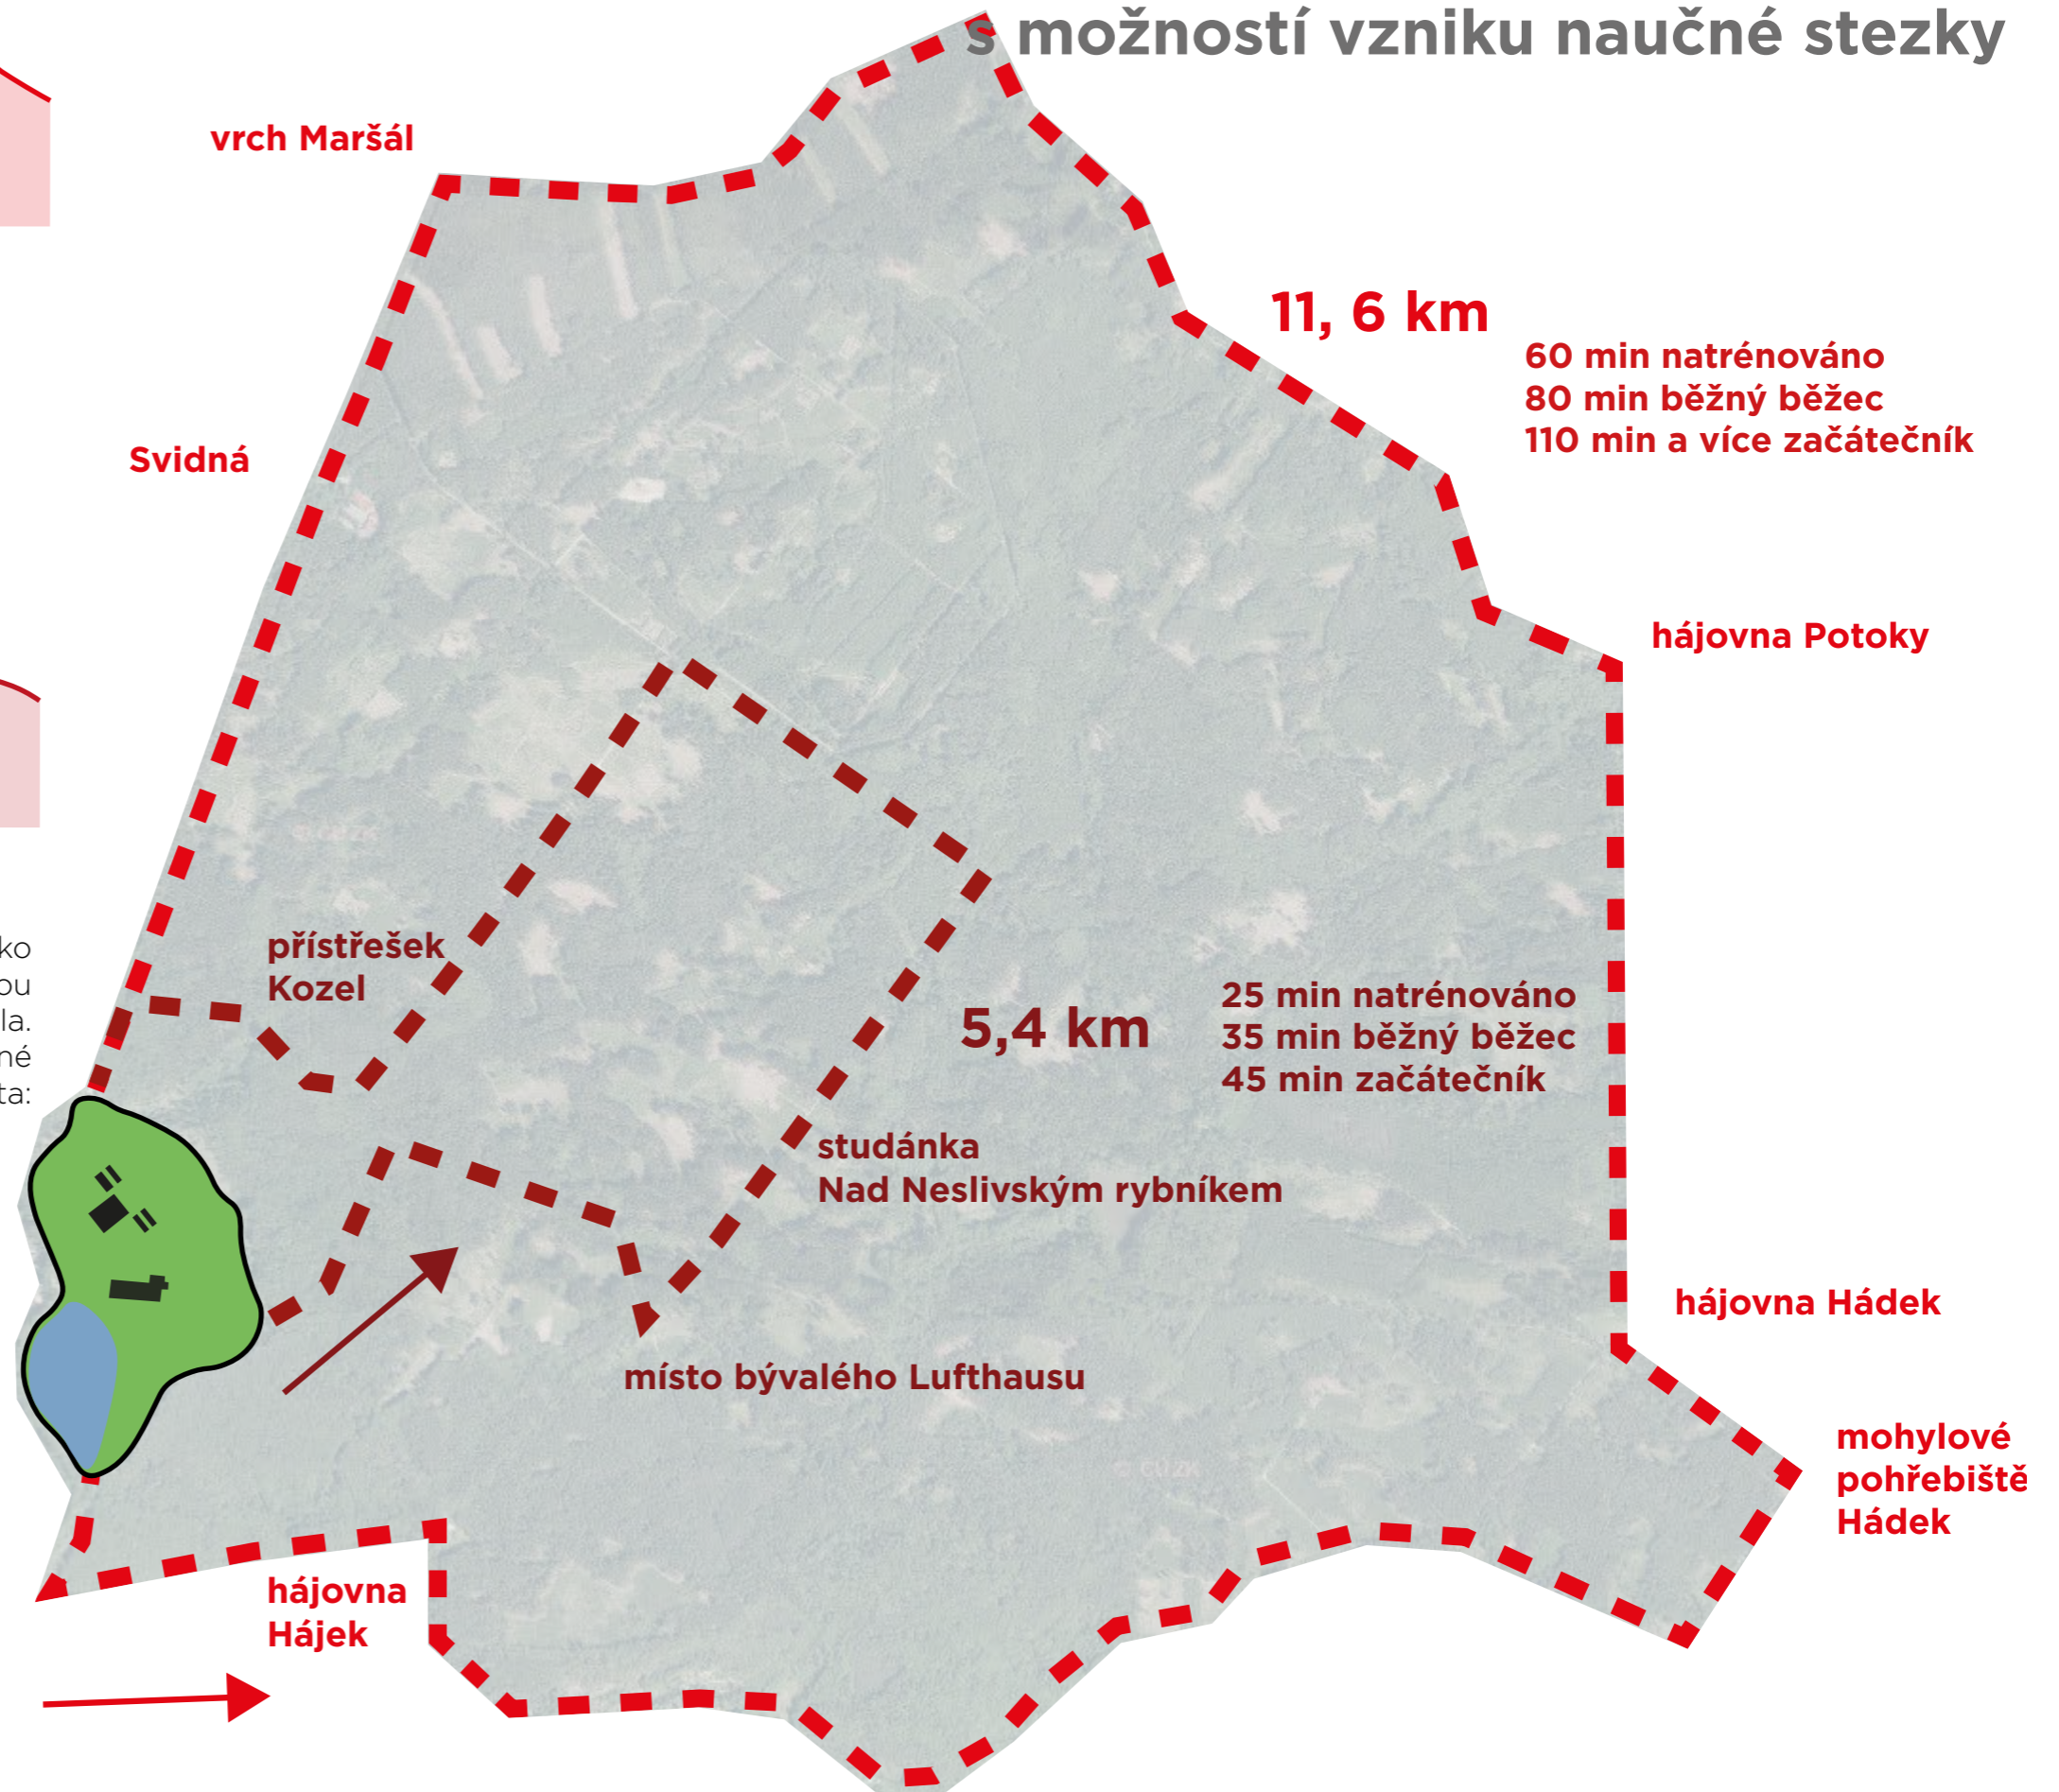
s možností vzniku naučné stezky

vrch Maršál

Svidná

11, 6 km

60 min natrénováno
80 min běžný běžec
110 min a více začátečník

hájovna Potoky

ko
ou
la.
né
ta:

přístřešek Kozel

5,4 km

25 min natrénováno
35 min běžný běžec
45 min začátečník

studánka Nad Neslivským rybníkem

hájovna Hádek

místo bývalého Lufthausu

mohylové pohřebiště Hádek

hájovna Hájek